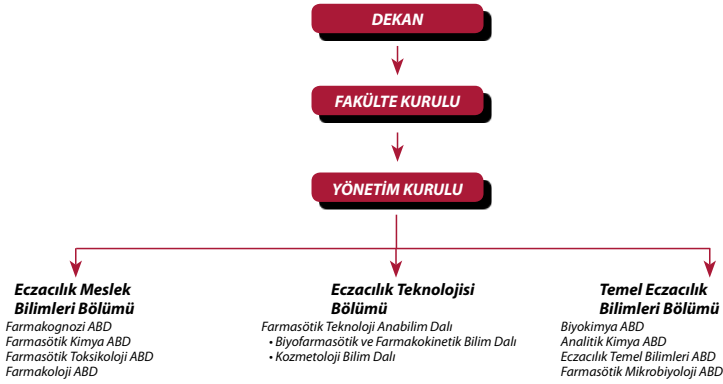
DEKAN

FAKÜLTE KURULU

YÖNETİM KURULU

Eczacılık Meslek Bilimleri Bölümü
Farmakognozi ABD
Farmasötik Kimya ABD
Farmasötik Toksikoloji ABD
Farmakoloji ABD

Eczacılık Teknolojisi Bölümü
Farmasötik Teknoloji Anabilim Dalı
• Biyofarmasötik ve Farmakokinetik Bilim Dalı
• Kozmetoloji Bilim Dalı

Temel Eczacılık Bilimleri Bölümü
Biyokimya ABD
Analitik Kimya ABD
Eczacılık Temel Bilimleri ABD
Farmasötik Mikrobiyoloji ABD